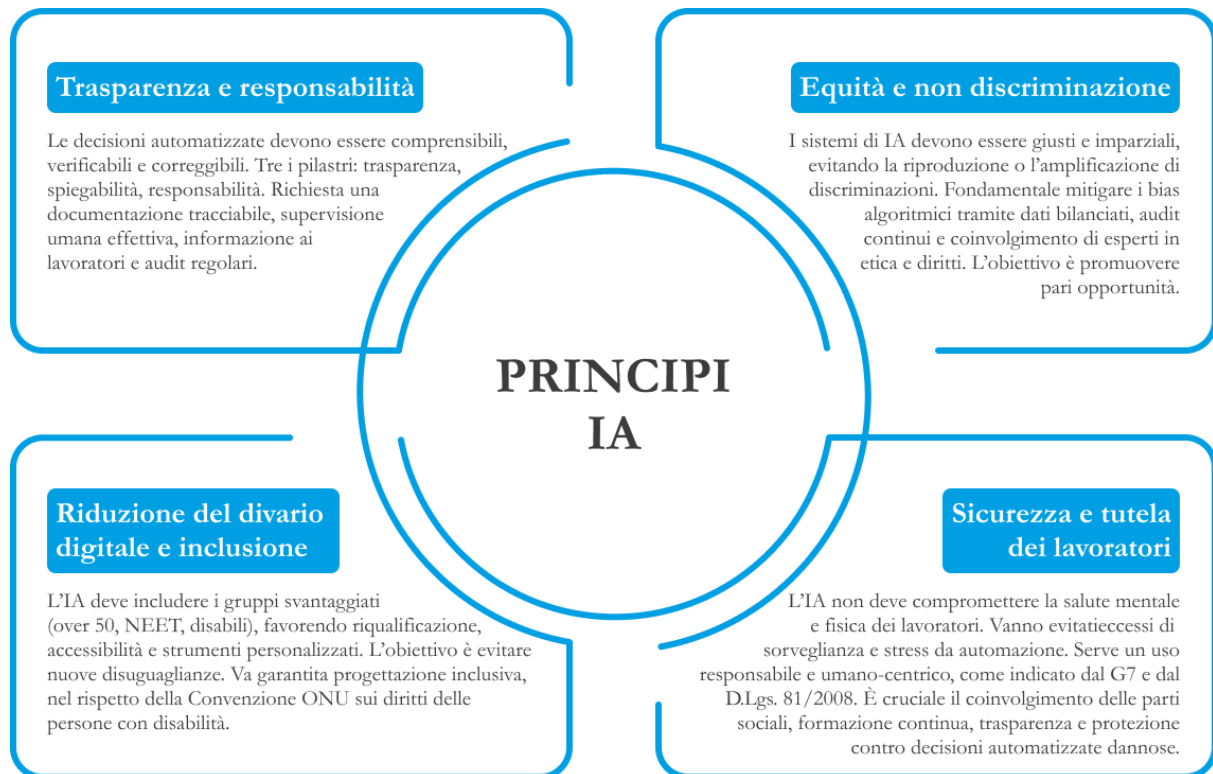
Trasparenza e responsabilità

Le decisioni automatizzate devono essere comprensibili, verificabili e correggibili. Tre i pilastri: trasparenza, spiegabilità, responsabilità. Richiesta una documentazione tracciabile, supervisione umana effettiva, informazione ai lavoratori e audit regolari.

Equità e non discriminazione

I sistemi di IA devono essere giusti e imparziali, evitando la riproduzione o l'amplificazione di discriminazioni. Fondamentale mitigare i bias algoritmici tramite dati bilanciati, audit continui e coinvolgimento di esperti in etica e diritti. L'obiettivo è promuovere pari opportunità.

PRINCIPI IA

Riduzione del divario digitale e inclusione

L'IA deve includere i gruppi svantaggiati (over 50, NEET, disabili), favorendo riqualificazione, accessibilità e strumenti personalizzati. L'obiettivo è evitare nuove disuguaglianze. Va garantita progettazione inclusiva, nel rispetto della Convenzione ONU sui diritti delle persone con disabilità.

Sicurezza e tutela dei lavoratori

L'IA non deve compromettere la salute mentale e fisica dei lavoratori. Vanno evitatieccessi di sorveglianza e stress da automazione. Serve un uso responsabile e umano-centrico, come indicato dal G7 e dal D.Lgs. 81/2008. È cruciale il coinvolgimento delle parti sociali, formazione continua, trasparenza e protezione contro decisioni automatizzate dannose.